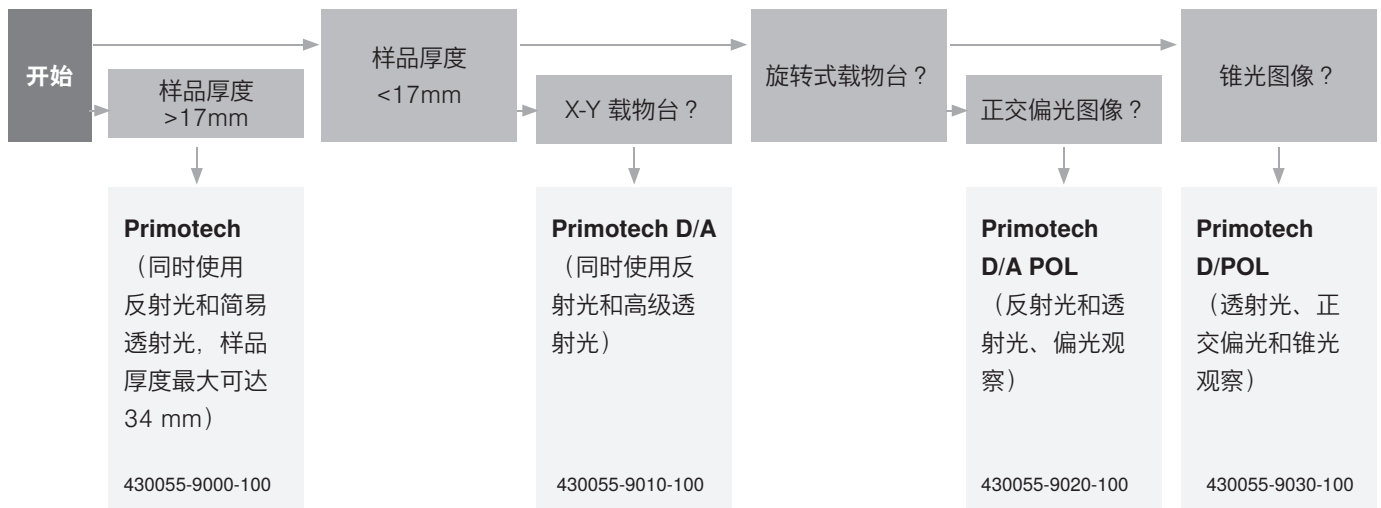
开始

样品厚度 >17mm

Primotech
（同时使用反射光和简易透射光，样品厚度最大可达 34 mm）

430055-9000-100

样品厚度 <17mm

X-Y 载物台？

Primotech D/A
（同时使用反射光和高级透射光）

430055-9010-100

旋转式载物台？

正交偏光图像？

Primotech D/A POL
（反射光和透射光、偏光观察）

430055-9020-100

锥光图像？

Primotech D/POL
（透射光、正交偏光和锥光观察）

430055-9030-100